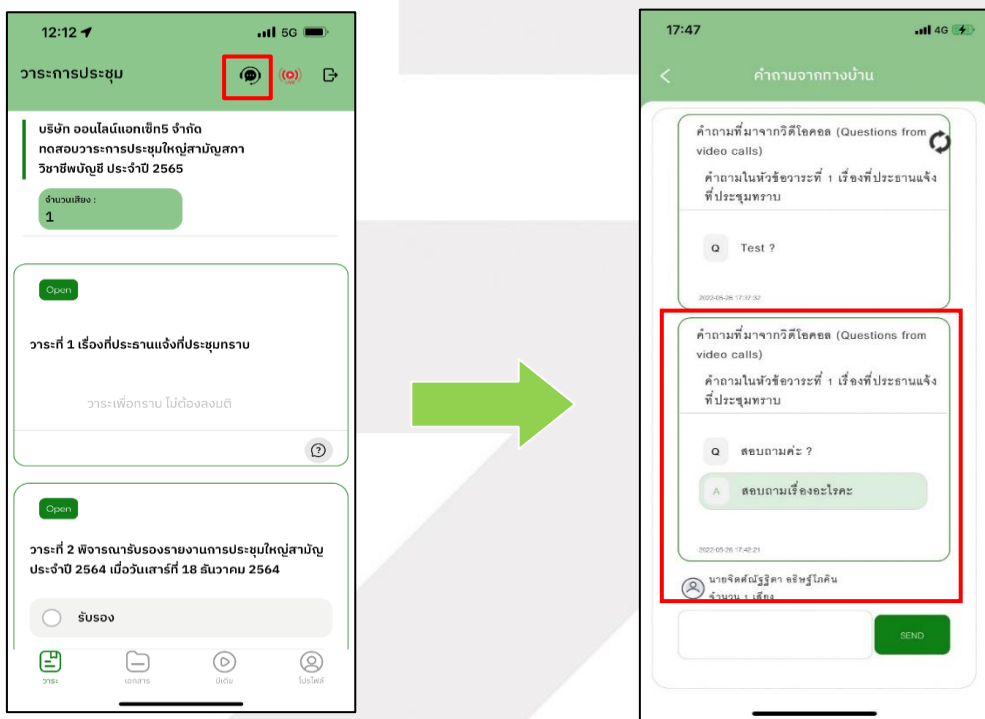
12:12

5G

วาระการประชุม

บริษัท ออนไลน์แอทเซ็ท5 จำกัด ทดสอบวาระการประชุมใหญ่สามัญสภาวิชาชีพบัญชี ประจำปี 2565

จำนวนเสียง :
1

Open

วาระที่ 1 เรื่องที่ประธานแจ้งที่ประชุมทราบ

วาระเพื่อทราบ ไม่ต้องลงมติ

Open

วาระที่ 2 พิจารณารับรองรายงานการประชุมใหญ่สามัญ ประจำปี 2564 เมื่อวันเสาร์ที่ 18 ธันวาคม 2564

รับรอง

วาระ

เอกสาร

มีเดีย

โปรไฟล์

17:47

4G

คำถามจากทางบ้าน

คำถามที่มาจากวิดีโอคอล (Questions from video calls)

คำถามในหัวข้อวาระที่ 1 เรื่องที่ประธานแจ้งที่ประชุมทราบ

Q Test ?

2022-05-26 17:37:32

คำถามที่มาจากวิดีโอคอล (Questions from video calls)

คำถามในหัวข้อวาระที่ 1 เรื่องที่ประธานแจ้งที่ประชุมทราบ

Q สอบถามค่ะ ?

A สอบถามเรื่องอะไรคะ

2022-05-26 17:42:21

นายจิตศัณฐ์ฐิตา อธิษฐ์โกคิน
จำนวน 1 เสียง

SEND